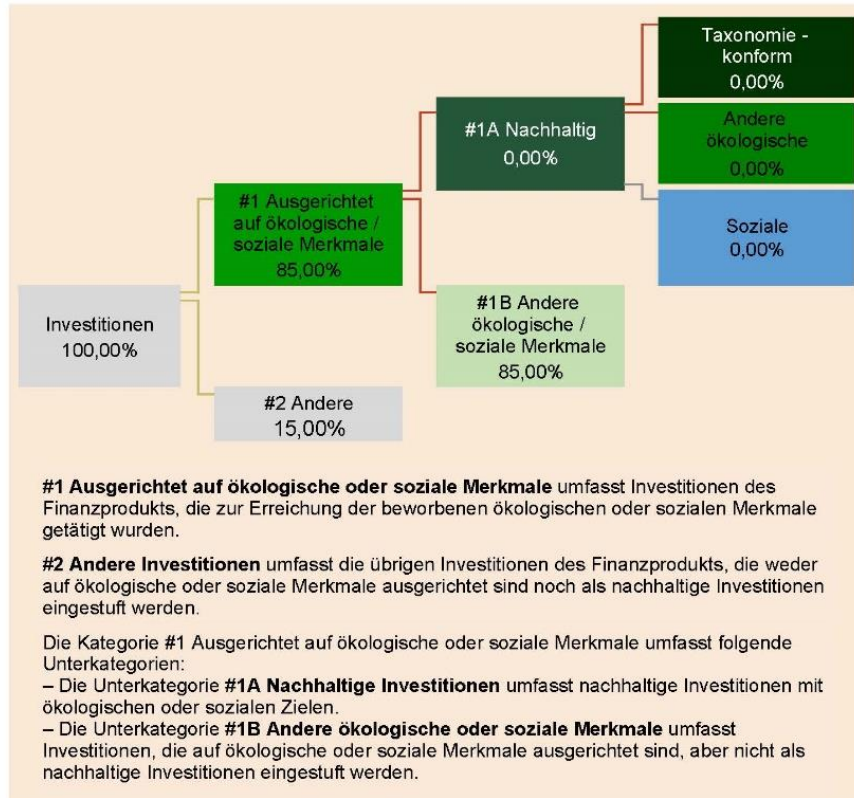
Taxonomie - konform
0,00%

#1A Nachhaltig
0,00%

Andere ökologische
0,00%

#1 Ausgerichtet auf ökologische / soziale Merkmale
85,00%

Soziale
0,00%

Investitionen
100,00%

#1B Andere ökologische / soziale Merkmale
85,00%

#2 Andere
15,00%

**#1 Ausgerichtet auf ökologische oder soziale Merkmale** umfasst Investitionen des Finanzprodukts, die zur Erreichung der beworbenen ökologischen oder sozialen Merkmale getätigt wurden.

**#2 Andere Investitionen** umfasst die übrigen Investitionen des Finanzprodukts, die weder auf ökologische oder soziale Merkmale ausgerichtet sind noch als nachhaltige Investitionen eingestuft werden.

Die Kategorie #1 Ausgerichtet auf ökologische oder soziale Merkmale umfasst folgende Unterkategorien:
– Die Unterkategorie **#1A Nachhaltige Investitionen** umfasst nachhaltige Investitionen mit ökologischen oder sozialen Zielen.
– Die Unterkategorie **#1B Andere ökologische oder soziale Merkmale** umfasst Investitionen, die auf ökologische oder soziale Merkmale ausgerichtet sind, aber nicht als nachhaltige Investitionen eingestuft werden.